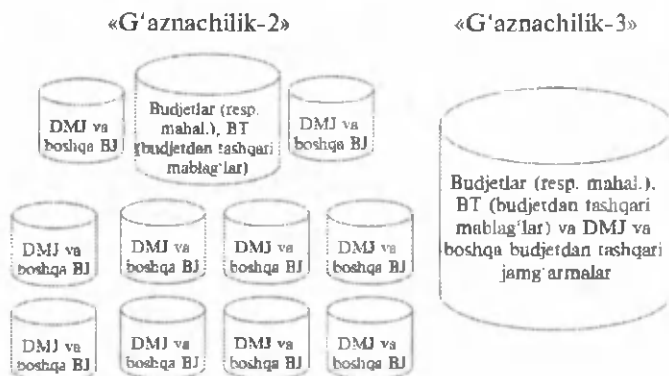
«G'aznachilik-2»

DMJ va boshqa BJ

Budjetlar (resp. mahal.), BT (budjetdan tashqari mablag'lar)

DMJ va boshqa BJ

DMJ va boshqa BJ

DMJ va boshqa BJ

DMJ va boshqa BJ

DMJ va boshqa BJ

DMJ va boshqa BJ

DMJ va boshqa BJ

DMJ va boshqa BJ

DMJ va boshqa BJ

«G'aznachilik-3»

Budjetlar (resp. mahal.), BT (budjetdan tashqari mablag'lar) va DMJ va boshqa budjetdan tashqari jamg'armalar